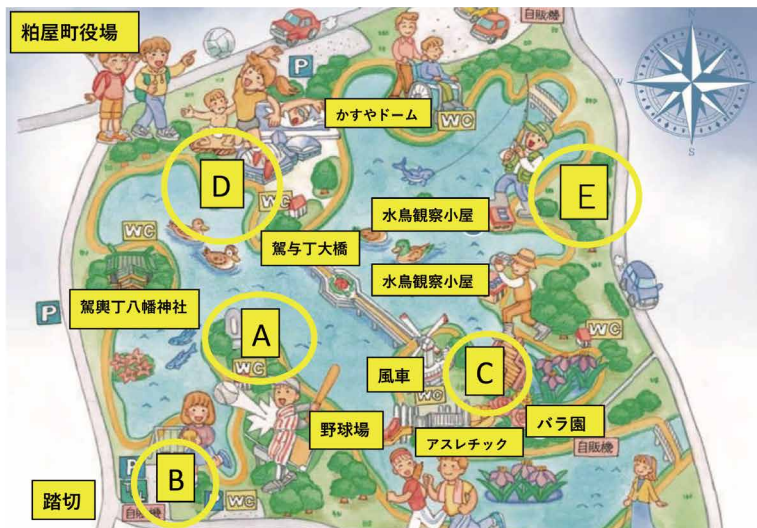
粕屋町役場

自販機

N
W
E
S

P

かすやドーム

WC

D

E

WC

水鳥観察小屋

WC

駕与丁大橋

水鳥観察小屋

P

駕輿丁八幡神社

A

WC

WC

C

風車

野球場

バラ園

アスレチック

自販機

B

踏切

P

WC

自販機